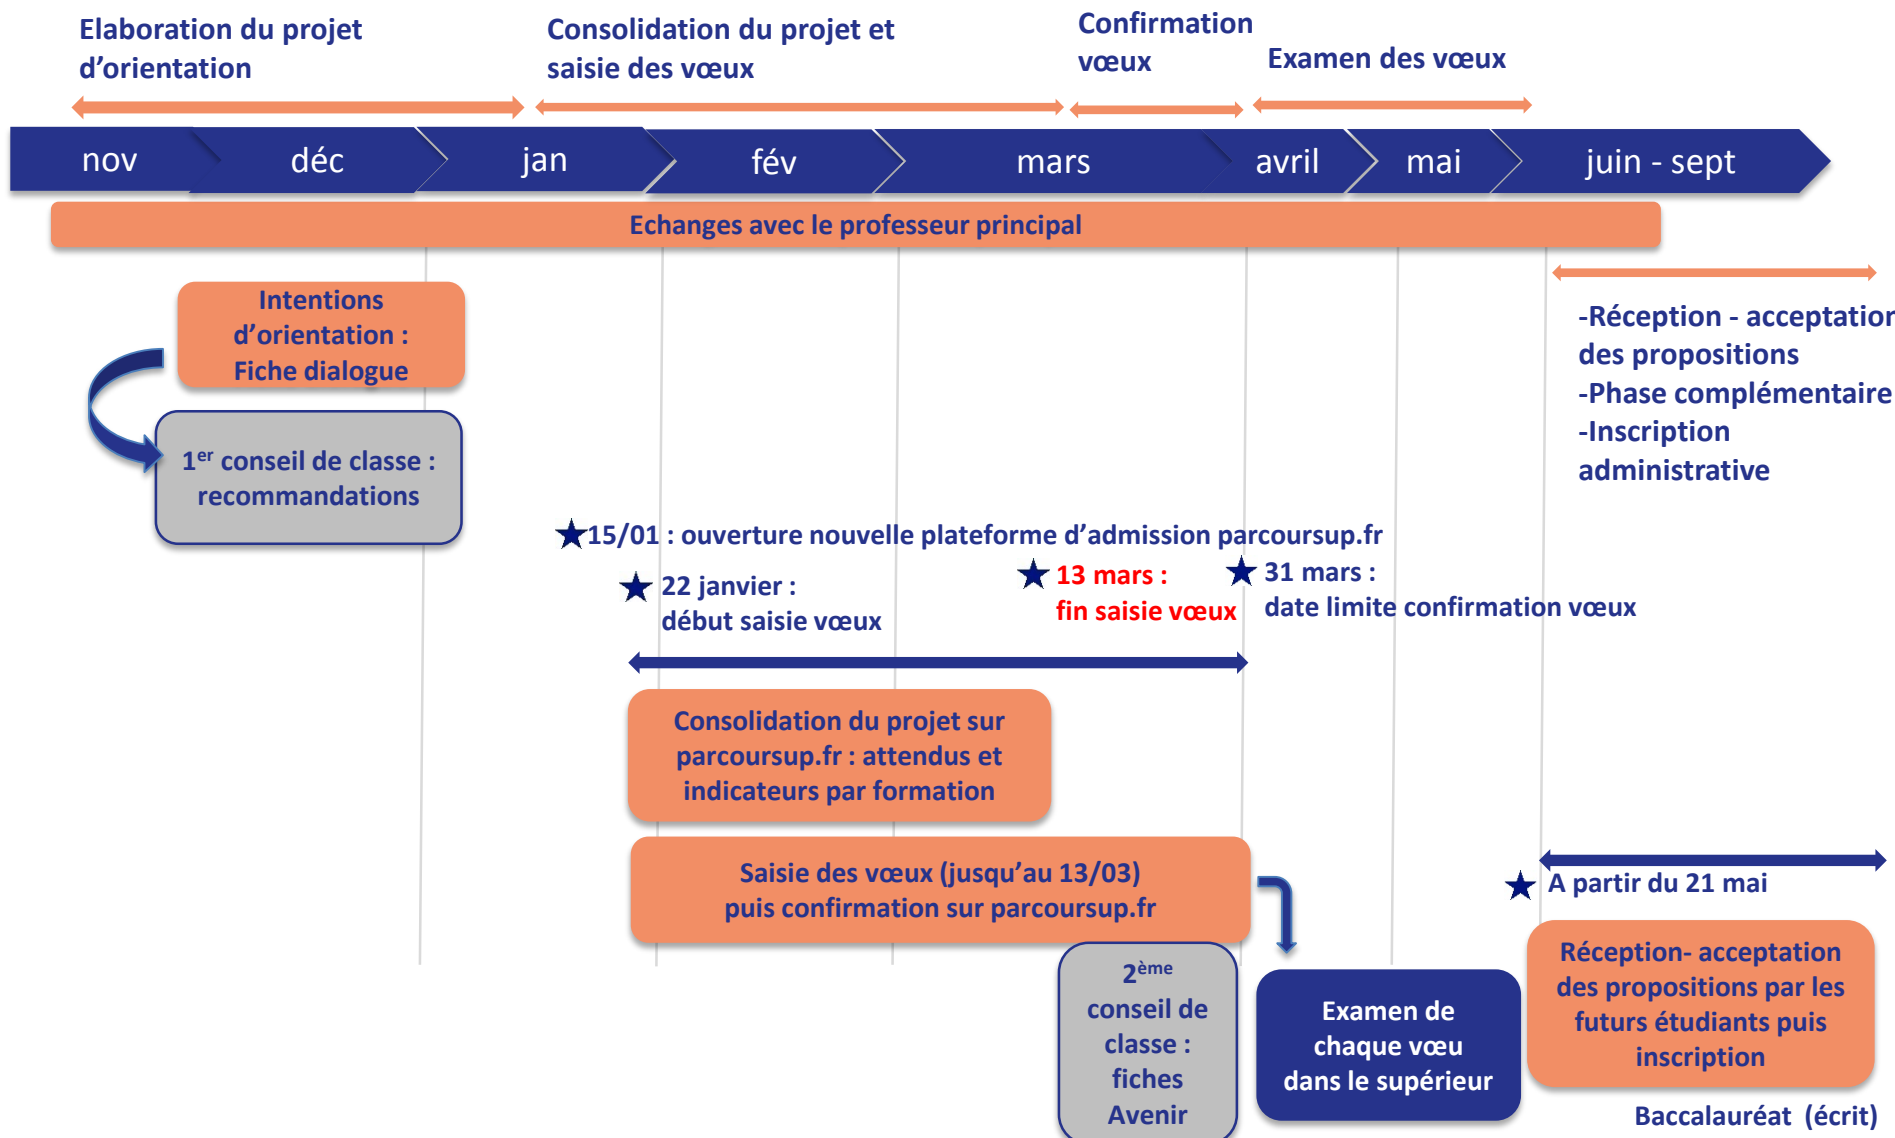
Elaboration du projet d’orientation

Consolidation du projet et saisie des vœux

Confirmation vœux

Examen des vœux

nov

déc

jan

fév

mars

avril

mai

juin - sept

Echanges avec le professeur principal

Intentions d’orientation : Fiche dialogue

$1^{er}$ conseil de classe : recommandations

-Réception - acceptatior des propositions
-Phase complémentaire
-Inscription administrative

15/01 : ouverture nouvelle plateforme d’admission parcoursup.fr

22 janvier : début saisie vœux

13 mars : fin saisie vœux

31 mars : date limite confirmation vœux

Consolidation du projet sur parcoursup.fr : attendus et indicateurs par formation

Saisie des vœux (jusqu’au 13/03) puis confirmation sur parcoursup.fr

A partir du 21 mai

$2^{ème}$ conseil de classe : fiches Avenir

Examen de chaque vœu dans le supérieur

Réception- acceptation des propositions par les futurs étudiants puis inscription

Baccalauréat (écrit)